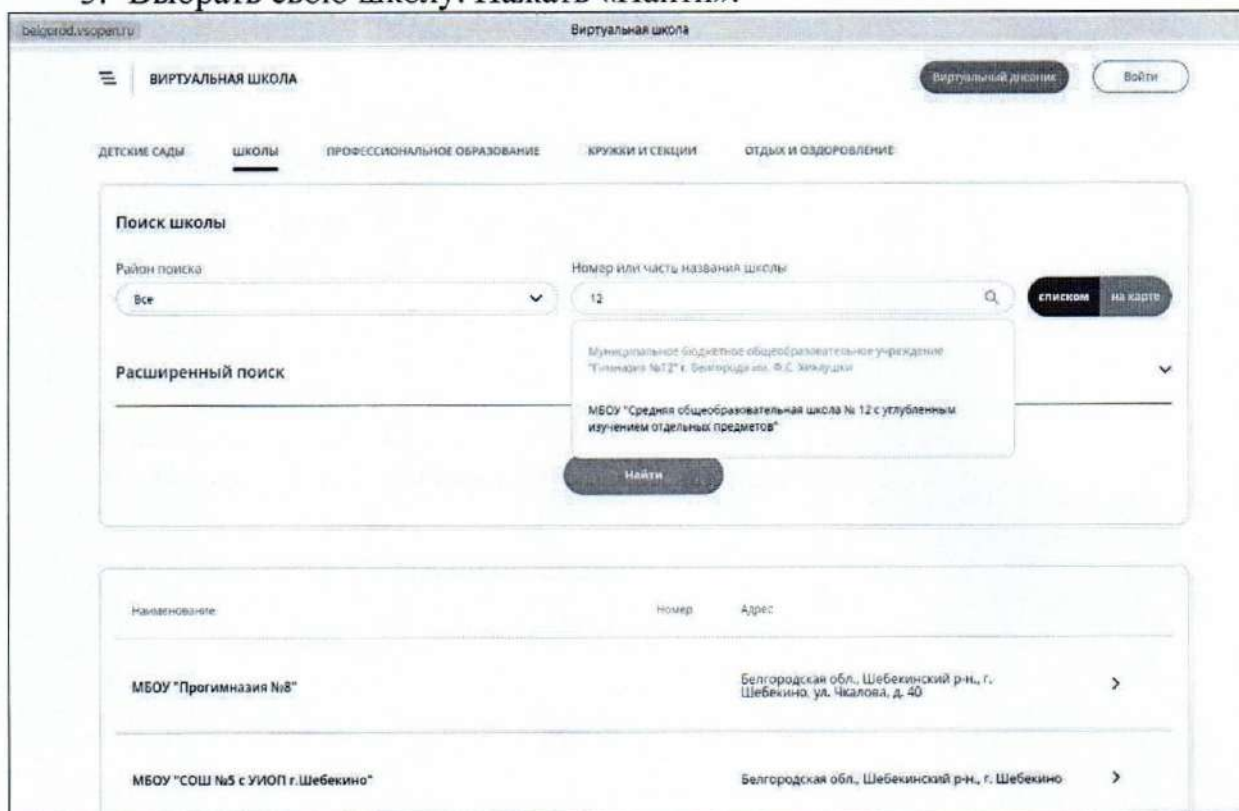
3. Выбрать свою школу. Нажать «Найти».

belgorod.vsopen.ru

Виртуальная школа

ВИРТУАЛЬНАЯ ШКОЛА

Виртуальный дневник

Войти

ДЕТСКИЕ САДЫ

ШКОЛЫ

ПРОФЕССИОНАЛЬНОЕ ОБРАЗОВАНИЕ

КРУЖКИ И СЕКЦИИ

ОТДЫХ И ОЗДОРОВЛЕНИЕ

Поиск школы

Район поиска

Все

Номер или часть названия школы

12

списком

на карте

Муниципальное бюджетное общеобразовательное учреждение "Гимназия №12" г. Белгорода им. Ф.С. Хихлушки

МБОУ "Средняя общеобразовательная школа № 12 с углубленным изучением отдельных предметов"

Расширенный поиск

Найти

| Наименование | Номер | Адрес | |
|---|---|---|---|
| МБОУ "Прогимназия №8" | | Белгородская обл., Шебекинский р-н., г. Шебекино, ул. Чкалова, д. 40 | > |
| МБОУ "СОШ №5 с УИОП г.Шебекино" | | Белгородская обл., Шебекинский р-н., г. Шебекино | > |